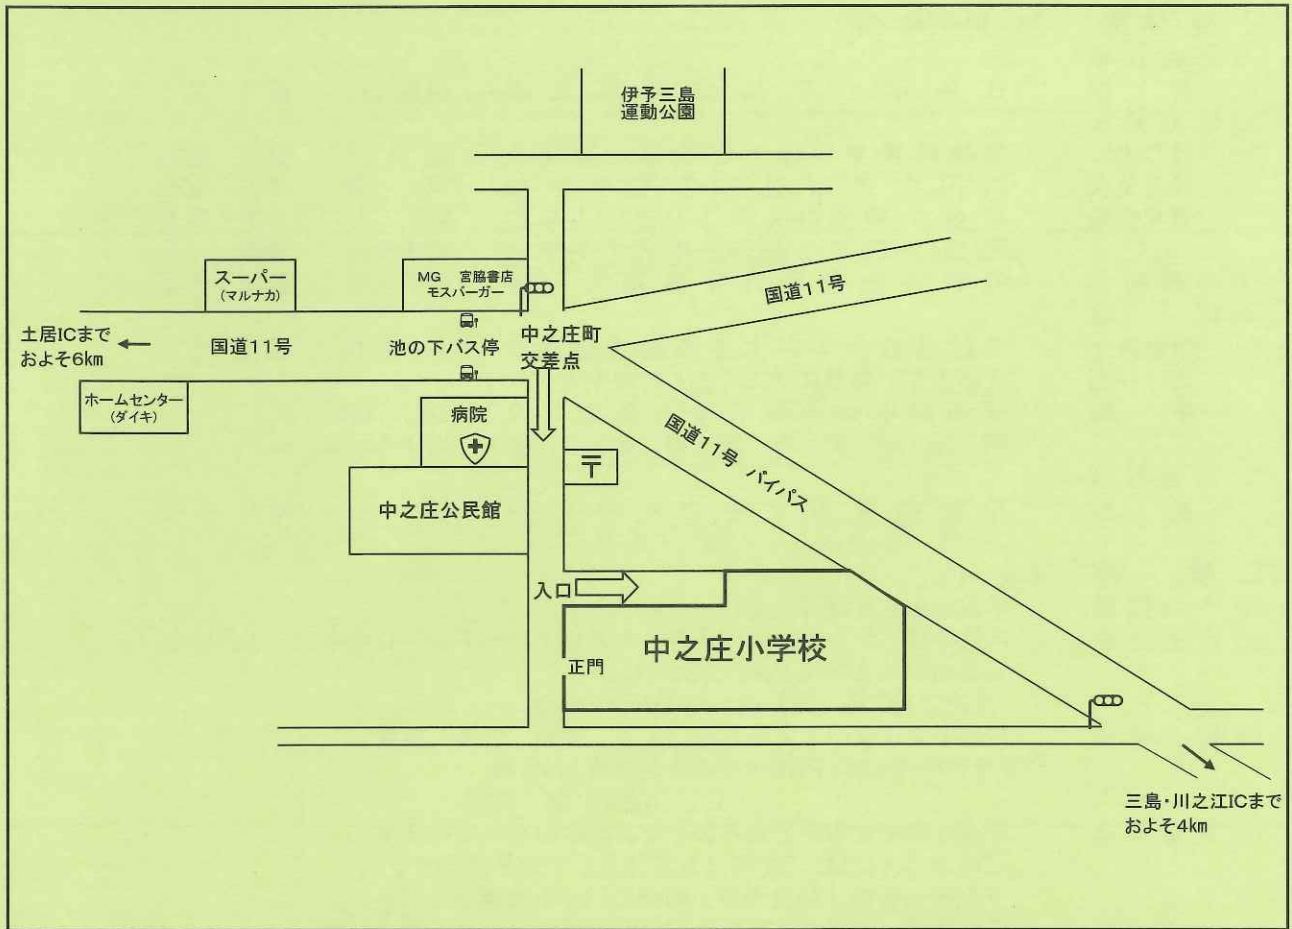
伊予三島
運動公園

スーパー
(マルナカ)

MG 宮脇書店
モスバーガー

国道11号

土居ICまで
およそ6km

国道11号

池の下バス停

中之庄町
交差点

ホームセンター
(ダイキ)

病院

〒

国道11号 バイパス

中之庄公民館

入口

中之庄小学校

正門

三島・川之江ICまで
およそ4km